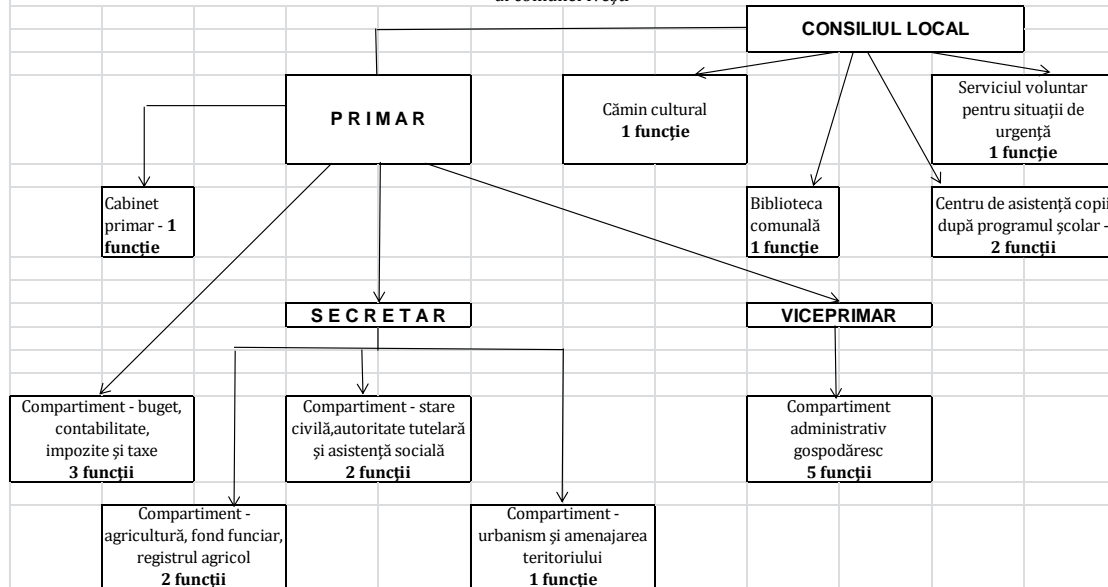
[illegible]

CONSILIUL LOCAL

P R I M A R

Cămin cultural
**1 funcţie**

Serviciul voluntar pentru situaţii de urgenţă
**1 funcţie**

Cabinet primar - **1 funcţie**

Biblioteca comunală
**1 funcţie**

Centru de asistenţă copii după programul şcolar - **2 funcţii**

S E C R E T A R

VICEPRIMAR

Compartiment - buget, contabilitate, impozite şi taxe
**3 funcţii**

Compartiment - stare civilă,autoritate tutelară şi asistenţă socială
**2 funcţii**

Compartiment administrativ gospodăresc
**5 funcţii**

Compartiment - agricultură, fond funciar, registrul agricol
**2 funcţii**

Compartiment - urbanism şi amenajarea teritoriului
**1 funcţie**